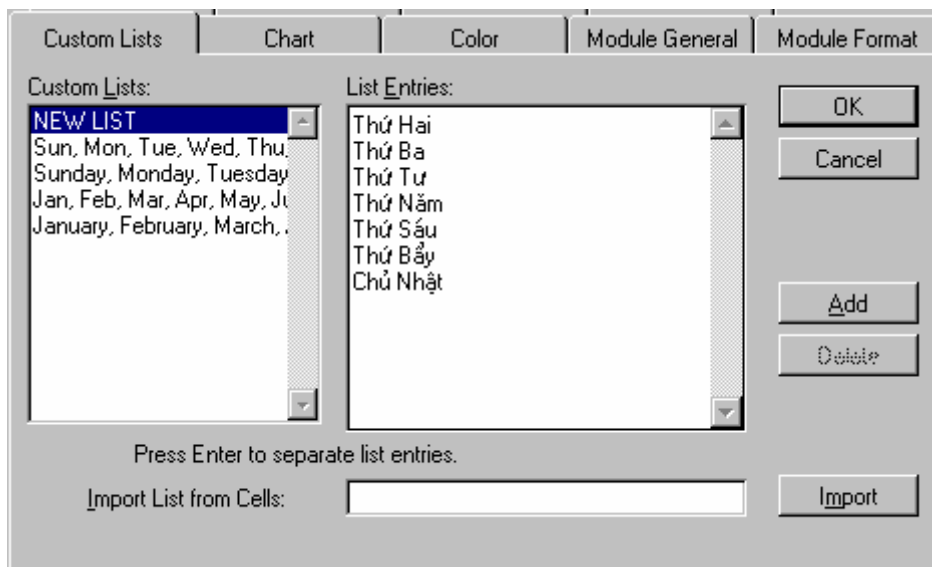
Custom Lists | Chart | Color | Module General | Module Format

Custom Lists:
NEW LIST
Sun, Mon, Tue, Wed, Thu,
Sunday, Monday, Tuesday
Jan, Feb, Mar, Apr, May, Ju
January, February, March, .

List Entries:
Thứ Hai
Thứ Ba
Thứ Tư
Thứ Năm
Thứ Sáu
Thứ Bẩy
Chủ Nhật

OK
Cancel
Add
Delete

Press Enter to separate list entries.

Import List from Cells:

Import